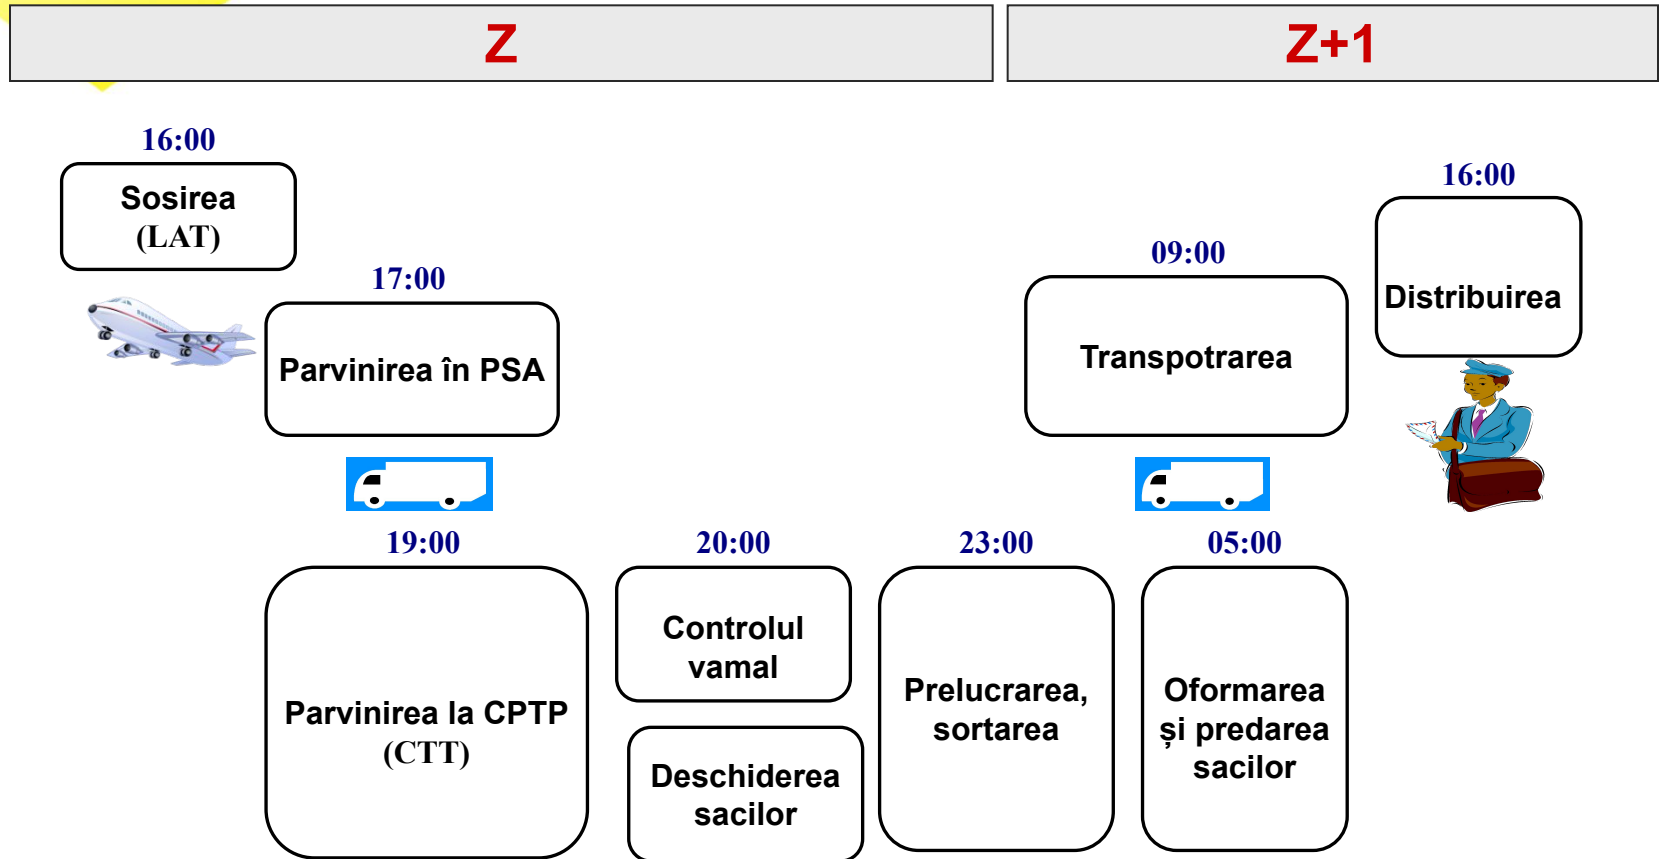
Z

Z+1

16:00

Sosirea (LAT)

17:00

Parvinirea în PSA

09:00

Transpotrarea

16:00

Distribuirea

19:00

Parvinirea la CPTP (CTT)

20:00

Controlul vamal

Deschiderea sacilor

23:00

Prelucrarea, sortarea

05:00

Oformarea și predarea sacilor